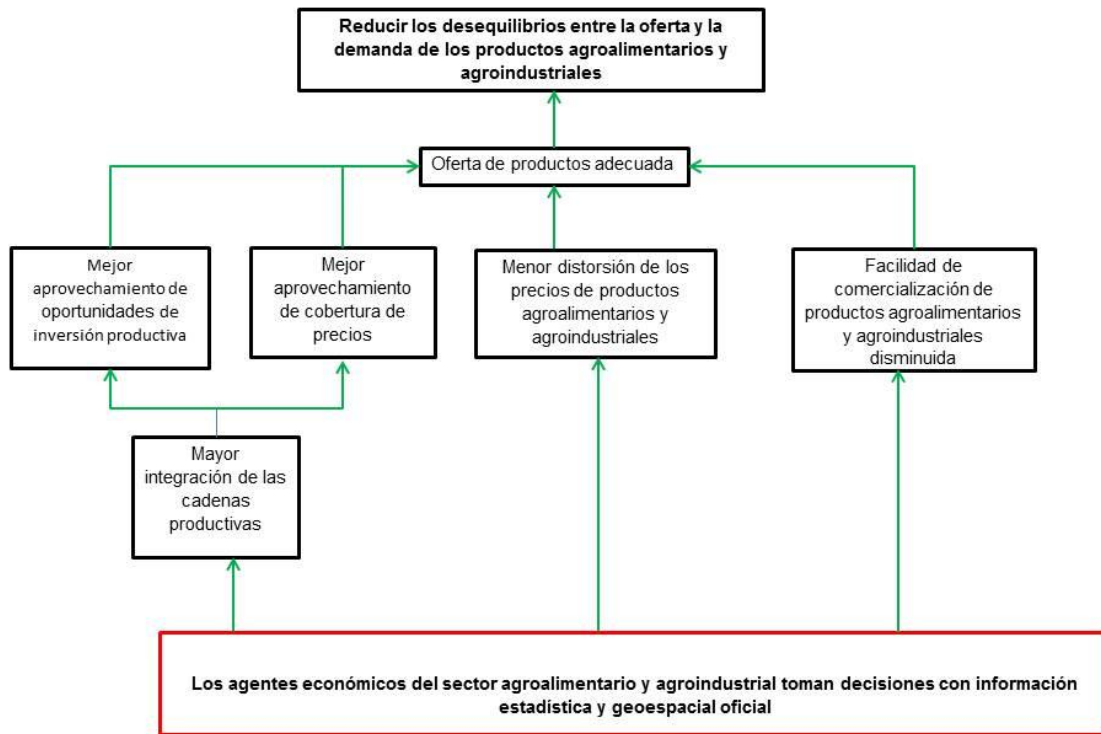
Reducir los desequilibrios entre la oferta y la demanda de los productos agroalimentarios y agroindustriales

Oferta de productos adecuada

Mejor aprovechamiento de oportunidades de inversión productiva

Mejor aprovechamiento de cobertura de precios

Menor distorsión de los precios de productos agroalimentarios y agroindustriales

Facilidad de comercialización de productos agroalimentarios y agroindustriales disminuida

Mayor integración de las cadenas productivas

Los agentes económicos del sector agroalimentario y agroindustrial toman decisiones con información estadística y geoespacial oficial